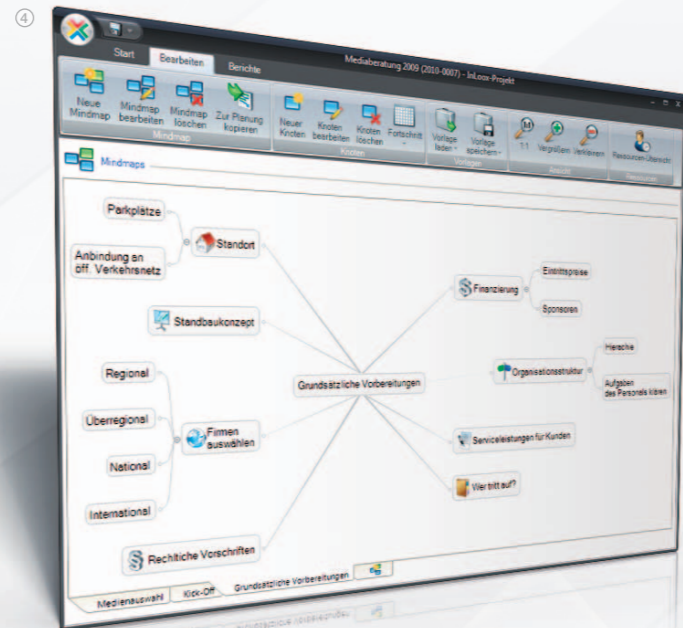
④

Start Bearbeiten Berichte

Mediaberatung 2009 (2010-0007) - InLoox-Projekt

Neue Mindmap
Mindmap bearbeiten
Mindmap löschen
Zur Planung kopieren
Mindmap

Neuer Knoten
Knoten bearbeiten
Knoten löschen
Fortschritt
Knoten

Vorlage laden
Vorlage speichern
Vorlagen

1:1
Vergrößern
Verkleinern
Ansicht

Ressourcen-Übersicht
Ressourcen

Mindmaps

Parkplätze
Anbindung an öff. Verkehrsnetz
Standort
Standbaukonzept
Regional
Überregional
National
International
Firmen auswählen
Rechtliche Vorschriften
Grundsätzliche Vorbereitungen
Finanzierung
Eintrittspreise
Sponsoren
Organisationsstruktur
Hierachie
Aufgaben des Personals klären
Serviceleistungen für Kunden
Wer tritt auf?

Medienauswahl
Kick-Off
Grundsätzliche Vorbereitungen